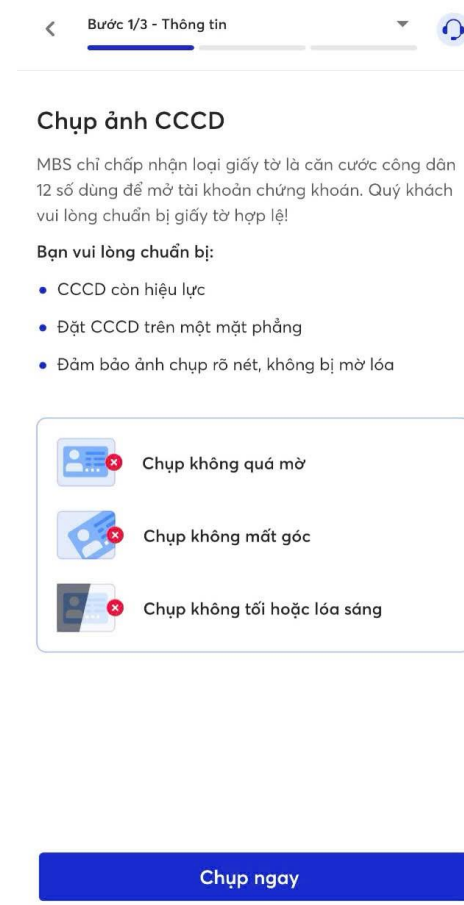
Bước 1/3 - Thông tin

Chụp ảnh CCCD

MBS chỉ chấp nhận loại giấy tờ là căn cước công dân 12 số dùng để mở tài khoản chứng khoán. Quý khách vui lòng chuẩn bị giấy tờ hợp lệ!

Bạn vui lòng chuẩn bị:

- CCCD còn hiệu lực
- Đặt CCCD trên một mặt phẳng
- Đảm bảo ảnh chụp rõ nét, không bị mờ lóa

Chụp không quá mờ

Chụp không mất góc

Chụp không tối hoặc lóa sáng

Chụp ngay